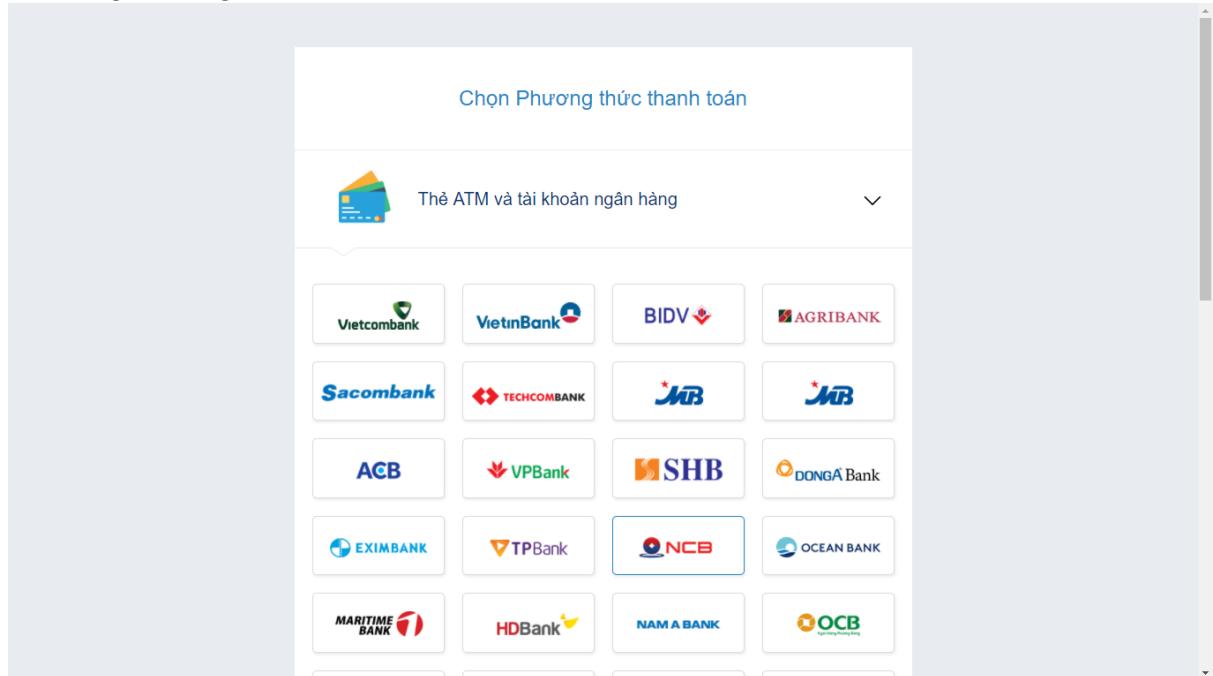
Chọn Phương thức thanh toán

Thẻ ATM và tài khoản ngân hàng

| | | | |
|---|---|---|---|
| Vietcombank | VietinBank | BIDV | AGRIBANK |
| Sacombank | TECHCOMBANK | MB | MB |
| ACB | VPBank | SHB | DONGA Bank |
| EXIMBANK | TPBank | NCB | OCEAN BANK |
| MARITIME BANK | HDBank | NAM A BANK | OCB |